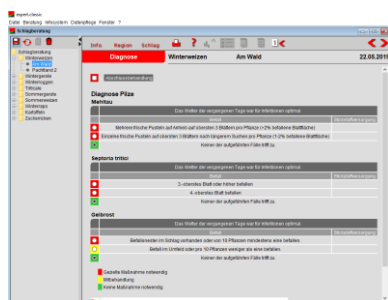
expert.classic
Datei Bearbeiten Mitlaufen Datenpflege Fenster ?

Schlagberatung

Schlagberatung
Winterweizen
Am Wald
Fachfeld 2
Wintergerste
Wintertoggen
Triticale
Sommergerste
Sommerweizen
Winterraps
Kartoffeln
Zuckerrüben

Info Region Schlag

Diagnose Winterweizen Am Wald 22.05.2010

Abschlussbehandlung

Diagnose Pilze
Mehltau

Das Wetter der vergangenen Tage war für Infektionen optimal.

| Befall | Wirtschaftlichkeit erreicht |
|---|---|
| Mehrere frische Pusteln auf mittleren und oberen 3 Blättern pro Pflanze (>2% befallene Blattfläche) | |
| Einzelne frische Pusteln auf mittleren 3 Blättern nach längerem Suchen pro Pflanze (1-2% befallene Blattfläche) | |
| Keiner der aufgeführten Fälle trifft zu. | |

Septoria tritici

Das Wetter der vergangenen Tage war für Infektionen optimal.

| Befall | Wirtschaftlichkeit erreicht |
|---|---|
| 3. oberstes Blatt oder höher befallen | |
| 4. oberstes Blatt befallen | |
| Keiner der aufgeführten Fälle trifft zu. | |

Gelbrost

Das Wetter der vergangenen Tage war für Infektionen optimal.

| Befall | Wirtschaftlichkeit erreicht |
|---|---|
| Befallsnester im Schlag vorhanden oder von 10 Pflanzen mindestens eine befallen | |
| Befall im Umfeld oder pro 10 Pflanzen weniger als eine befallen | |
| Keiner der aufgeführten Fälle trifft zu. | |

Gezielte Maßnahme notwendig
Mittelhandlung
Keine Maßnahme notwendig